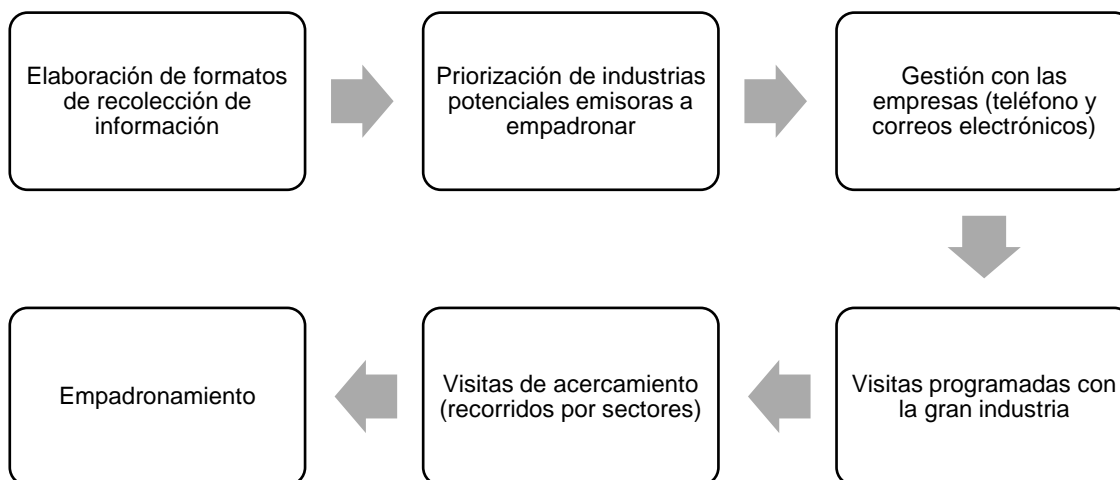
Elaboración de formatos de recolección de información

Priorización de industrias potenciales emisoras a empadronar

Gestión con las empresas (teléfono y correos electrónicos)

Visitas programadas con la gran industria

Visitas de acercamiento (recorridos por sectores)

Empadronamiento